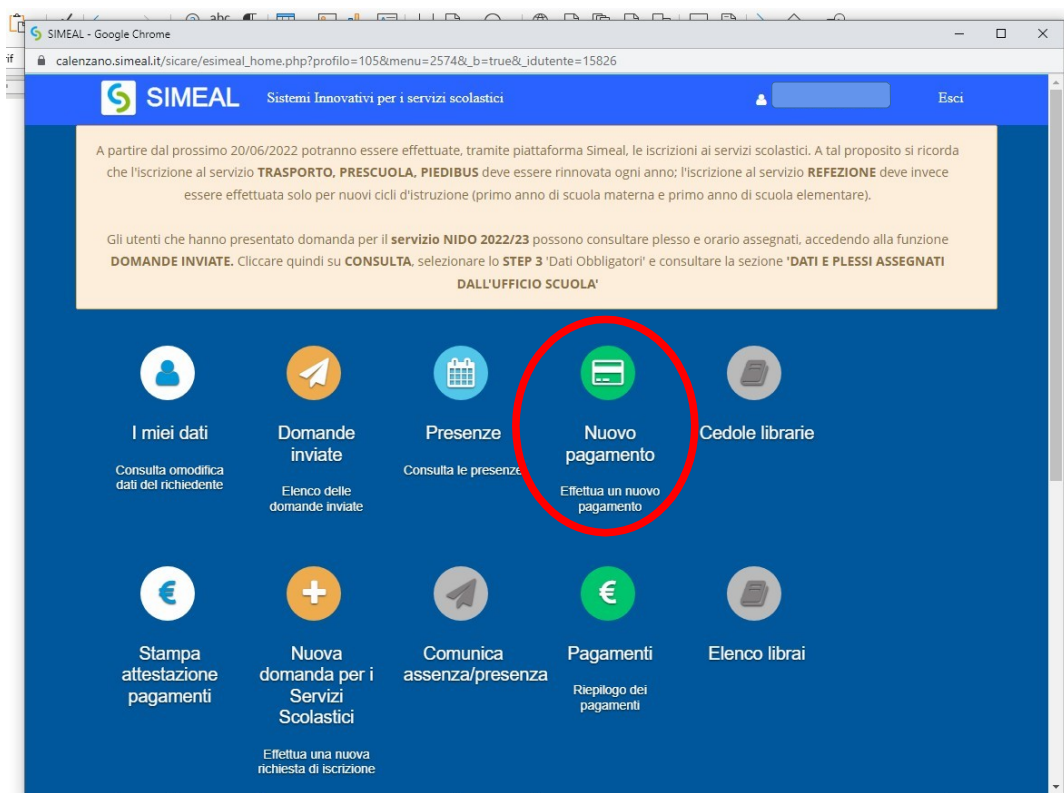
SIMEAL - Google Chrome

calenzano.simeal.it/sicare/esimeal_home.php?profilo=105&menu=2574&_b=true&_idutente=15826

SIMEAL Sistemi Innovativi per i servizi scolastici

Esci

A partire dal prossimo 20/06/2022 potranno essere effettuate, tramite piattaforma Simeal, le iscrizioni ai servizi scolastici. A tal proposito si ricorda che l'iscrizione al servizio **TRASPORTO, PRESCUOLA, PIEDIBUS** deve essere rinnovata ogni anno; l'iscrizione al servizio **REFEZIONE** deve invece essere effettuata solo per nuovi cicli d'istruzione (primo anno di scuola materna e primo anno di scuola elementare).

Gli utenti che hanno presentato domanda per il **servizio NIDO 2022/23** possono consultare plesso e orario assegnati, accedendo alla funzione **DOMANDE INVIATE.** Cliccare quindi su **CONSULTA**, selezionare lo **STEP 3** 'Dati Obbligatori' e consultare la sezione **'DATI E PLESSI ASSEGNATI DALL'UFFICIO SCUOLA'**

I miei dati
Consulta omodifica dati del richiedente

Domande inviate
Elenco delle domande inviate

Presenze
Consulta le presenze

Nuovo pagamento
Effettua un nuovo pagamento

Cedole librarie

Stampa attestazione pagamenti

Nuova domanda per i Servizi Scolastici
Effettua una nuova richiesta di iscrizione

Comunica assenza/presenza

Pagamenti
Riepilogo dei pagamenti

Elenco librai